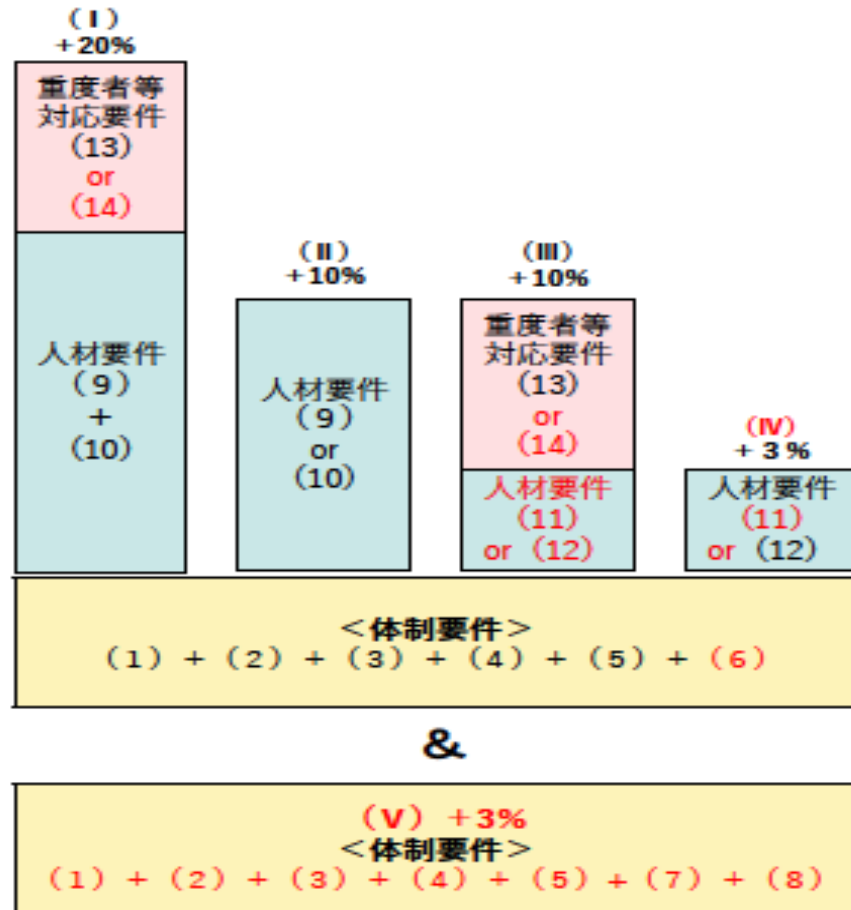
（Ⅰ）
＋20%

重度者等対応要件
（13）
or
（14）

人材要件
（9）
＋
（10）

（Ⅱ）
＋10%

人材要件
（9）
or
（10）

（Ⅲ）
＋10%

重度者等対応要件
（13）
or
（14）

人材要件
（11）
or（12）

（Ⅳ）
＋３%

人材要件
（11）
or（12）

＜体制要件＞
（1）＋（2）＋（3）＋（4）＋（5）＋（6）

&

（Ⅴ）＋3%
＜体制要件＞
（1）＋（2）＋（3）＋（4）＋（5）＋（7）＋（8）